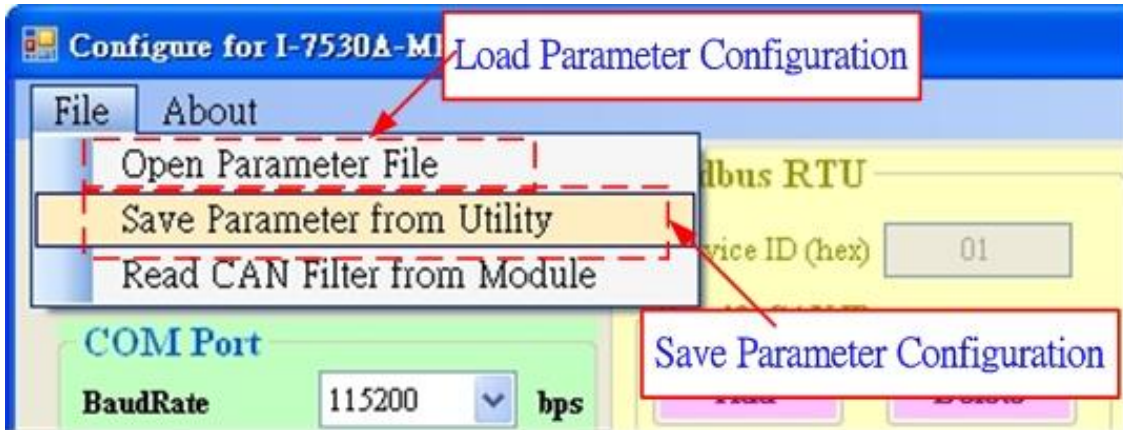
Configure for I-7530A-MI

Load Parameter Configuration

File About

Open Parameter File

Save Parameter from Utility

Read CAN Filter from Module

dbus RTU

vice ID (hex) 01

COM Port

BaudRate 115200 bps

Save Parameter Configuration